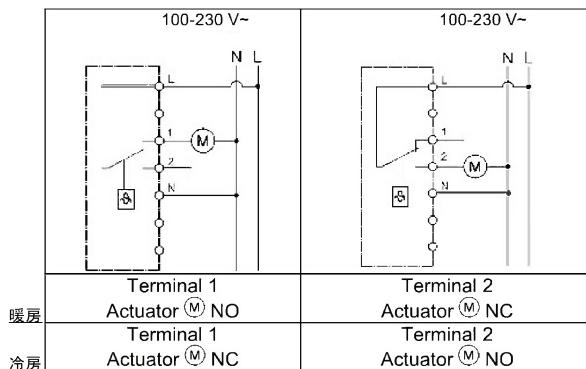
|  | 100-230 V~ | 100-230 V~ |
|---|---|---|
|  | N L<br>L<br>1<br>M<br>2<br>N | N L<br>L<br>1<br>2<br>M<br>N |
| 暖房 | Terminal 1<br>Actuator Ⓜ NO | Terminal 2<br>Actuator Ⓜ NC |
| 冷房 | Terminal 1<br>Actuator Ⓜ NC | Terminal 2<br>Actuator Ⓜ NO |